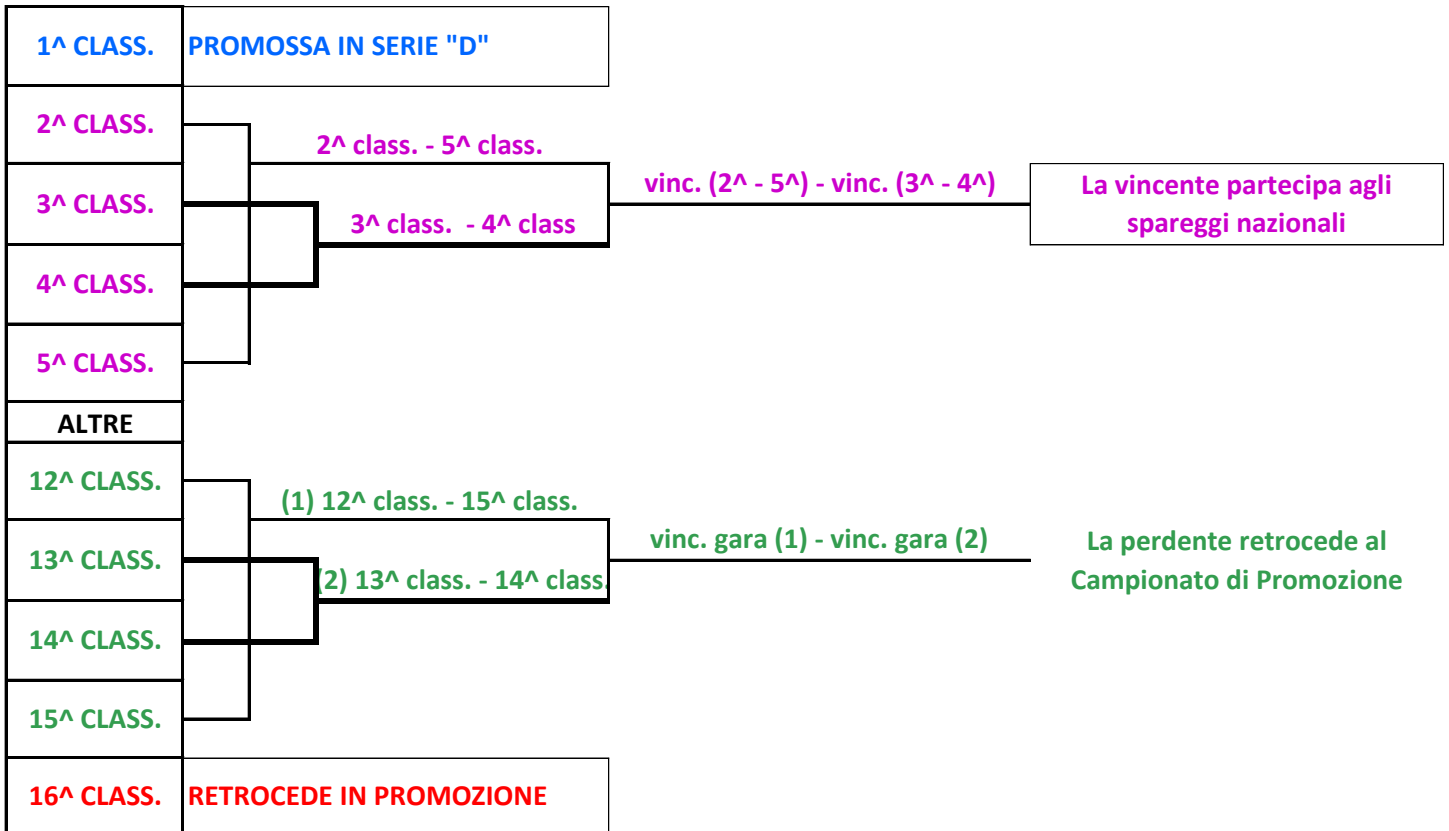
1^ CLASS. PROMOSSA IN SERIE "D"

2^ CLASS.

3^ CLASS.

4^ CLASS.

5^ CLASS.

2^ class. - 5^ class.

3^ class. - 4^ class

vinc. (2^ - 5^) - vinc. (3^ - 4^)

La vincente partecipa agli spareggi nazionali

ALTRE

12^ CLASS.

13^ CLASS.

14^ CLASS.

15^ CLASS.

(1) 12^ class. - 15^ class.

(2) 13^ class. - 14^ class.

vinc. gara (1) - vinc. gara (2)

La perdente retrocede al Campionato di Promozione

16^ CLASS. RETROCEDE IN PROMOZIONE